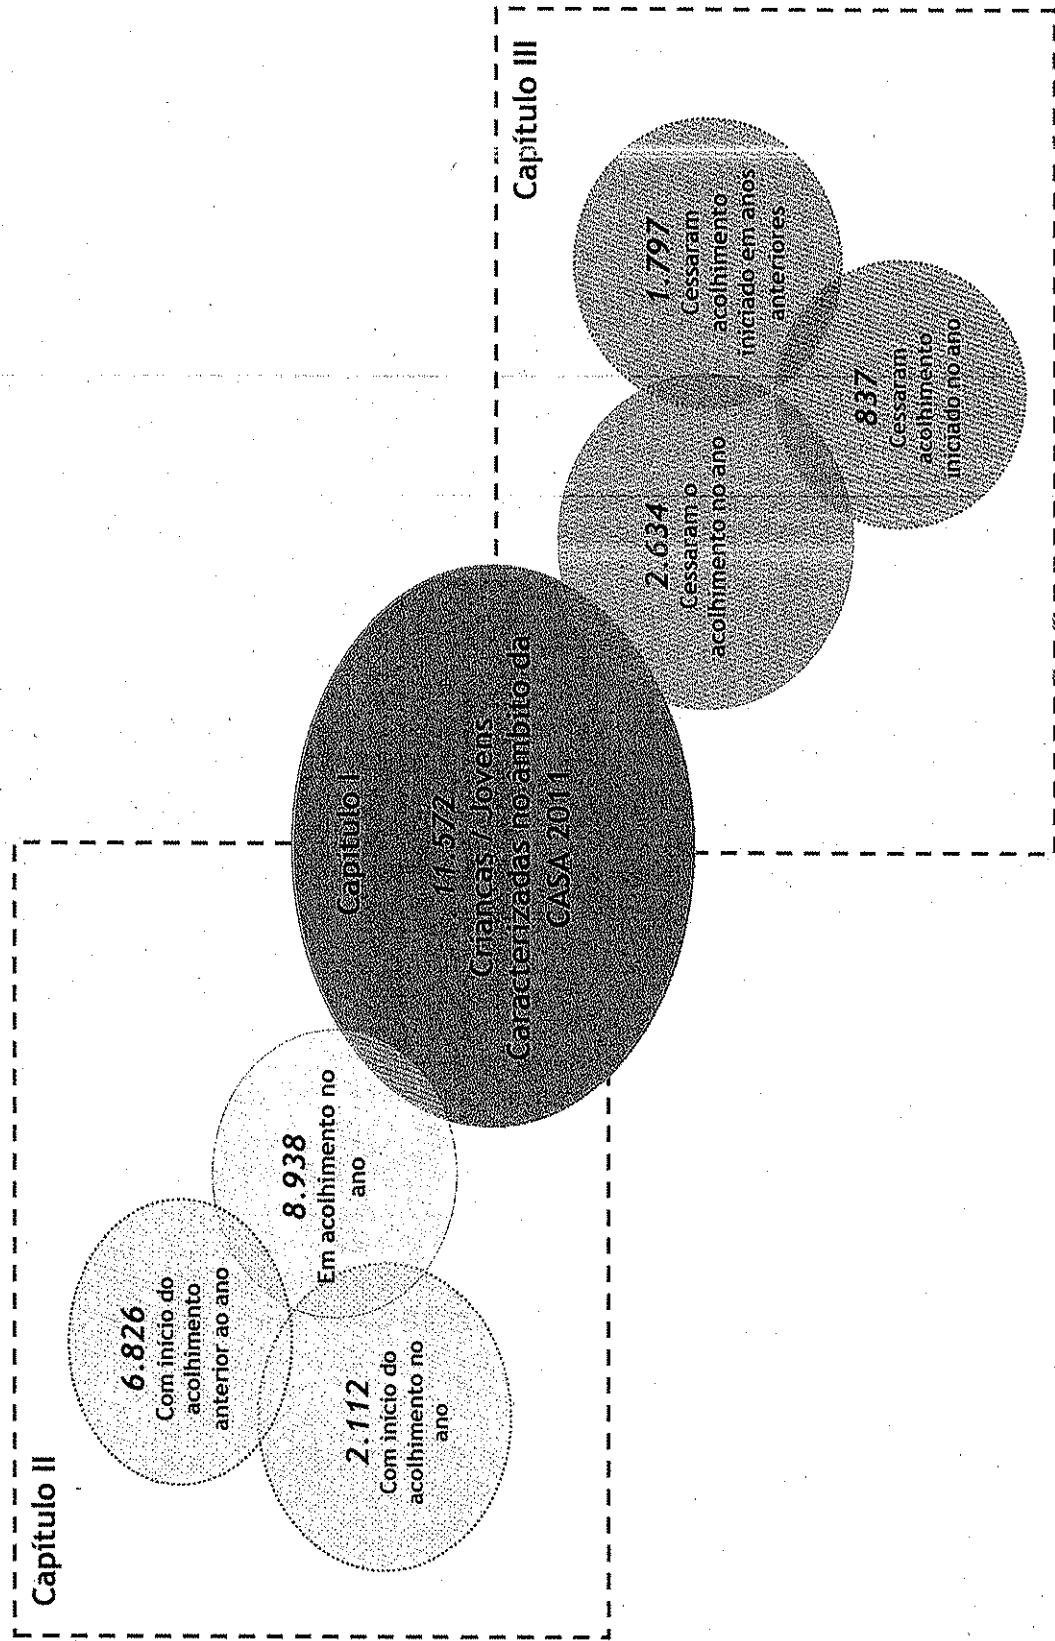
Capítulo II

6.826
Com início do acolhimento anterior ao ano

2.112
Com início do acolhimento no ano

8.938
Em acolhimento no ano

Capítulo I
11.572
Crianças / Jovens
Caracterizadas no âmbito da CASA 2011

Capítulo III

2.634
Cessaram o acolhimento no ano

1.797
Cessaram acolhimento iniciado em anos anteriores

837
Cessaram acolhimento iniciado no ano